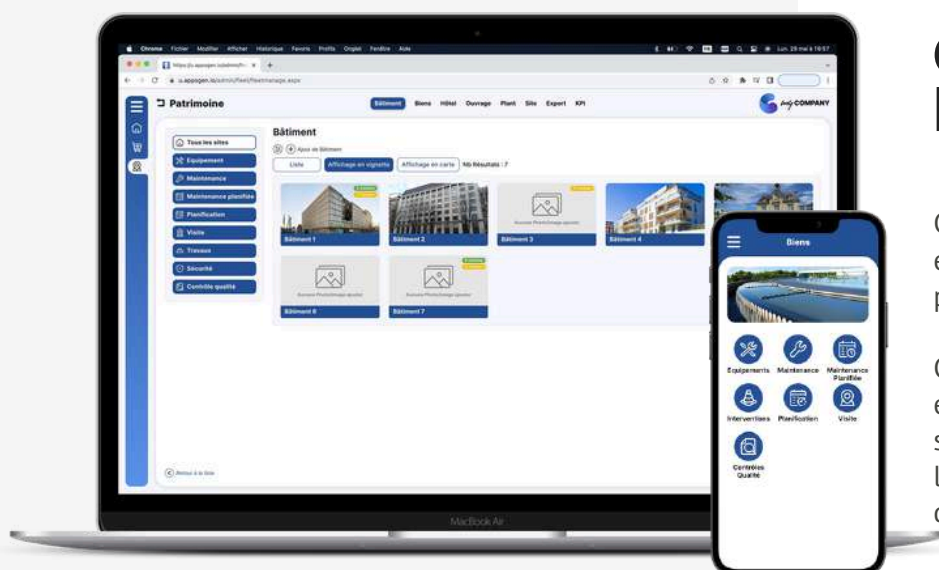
Chrome Fichier Modifier Afficher Historique Favoris Profils Onglet Fenêtre Aide

Patrimoine

Bâtiment Biens Hôtel Ouvrage Plant Site Export KPI

COMPANY

Tous les sites
Equipement
Maintenance
Maintenance planifiée
Planification
Visite
Travaux
Sécurité
Contrôle qualité

Bâtiment

Ajout de Bâtiment

Liste
Affichage en vignette
Affichage en carte
Nb Résultats : 7

Bâtiment 1
Bâtiment 2
Bâtiment 3
Bâtiment 4
Bâtiment 6
Bâtiment 7

Retour à la liste

MacBook Air

Biens

Equipements
Maintenance
Maintenance Planifiée
Interventions
Planification
Visite
Contrôles Qualité

C
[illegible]

C
e
p

C
e
s
L
c